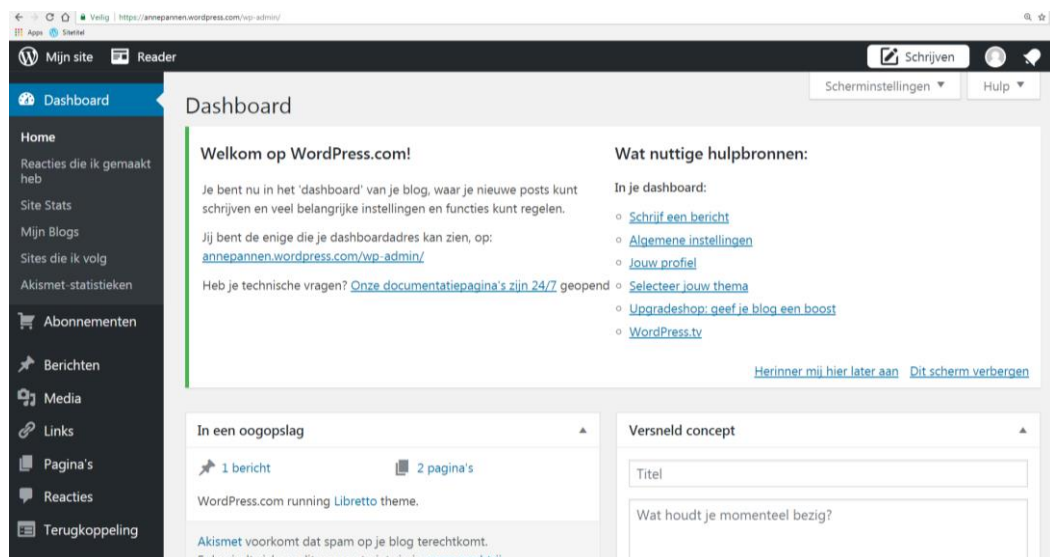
Veilig | https://annepannen.wordpress.com/wp-admin/
Apps Sitetitel

Mijn site Reader Schrijven

Dashboard
Home
Reacties die ik gemaakt heb
Site Stats
Mijn Blogs
Sites die ik volg
Akismet-statistieken
Abonnementen
Berichten
Media
Links
Pagina's
Reacties
Terugkoppeling

Scherminstellingen ▼ Hulp ▼

Dashboard

Welkom op WordPress.com!

Je bent nu in het 'dashboard' van je blog, waar je nieuwe posts kunt schrijven en veel belangrijke instellingen en functies kunt regelen.

Jij bent de enige die je dashboardadres kan zien, op: annepannen.wordpress.com/wp-admin/

Heb je technische vragen? Onze documentatiepagina's zijn 24/7 geopend

Wat nuttige hulpbronnen:

In je dashboard:
- Schrijf een bericht
- Algemene instellingen
- Jouw profiel
- Selecteer jouw thema
- Upgradeshop: geef je blog een boost
- WordPress.tv

Herinner mij hier later aan Dit scherm verbergen

In een oogopslag
1 bericht 2 pagina's
WordPress.com running Libretto theme.
Akismet voorkomt dat spam op je blog terechtkomt.
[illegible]

Versneld concept
Titel
Wat houdt je momenteel bezig?